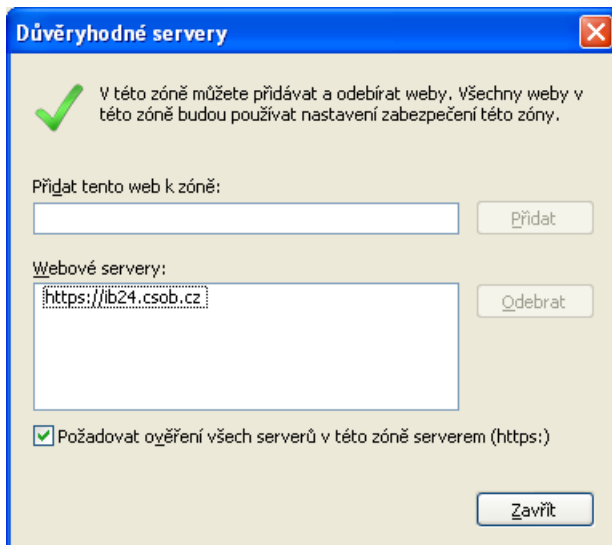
Důvěryhodné servery

V této zóně můžete přidávat a odebírat weby. Všechny weby v této zóně budou používat nastavení zabezpečení této zóny.

Přidat tento web k zóně:

Přidat

Webové servery:

https://ib24.csob.cz

Odebrat

Požadovat ověření všech serverů v této zóně serverem (https:)

Zavřít